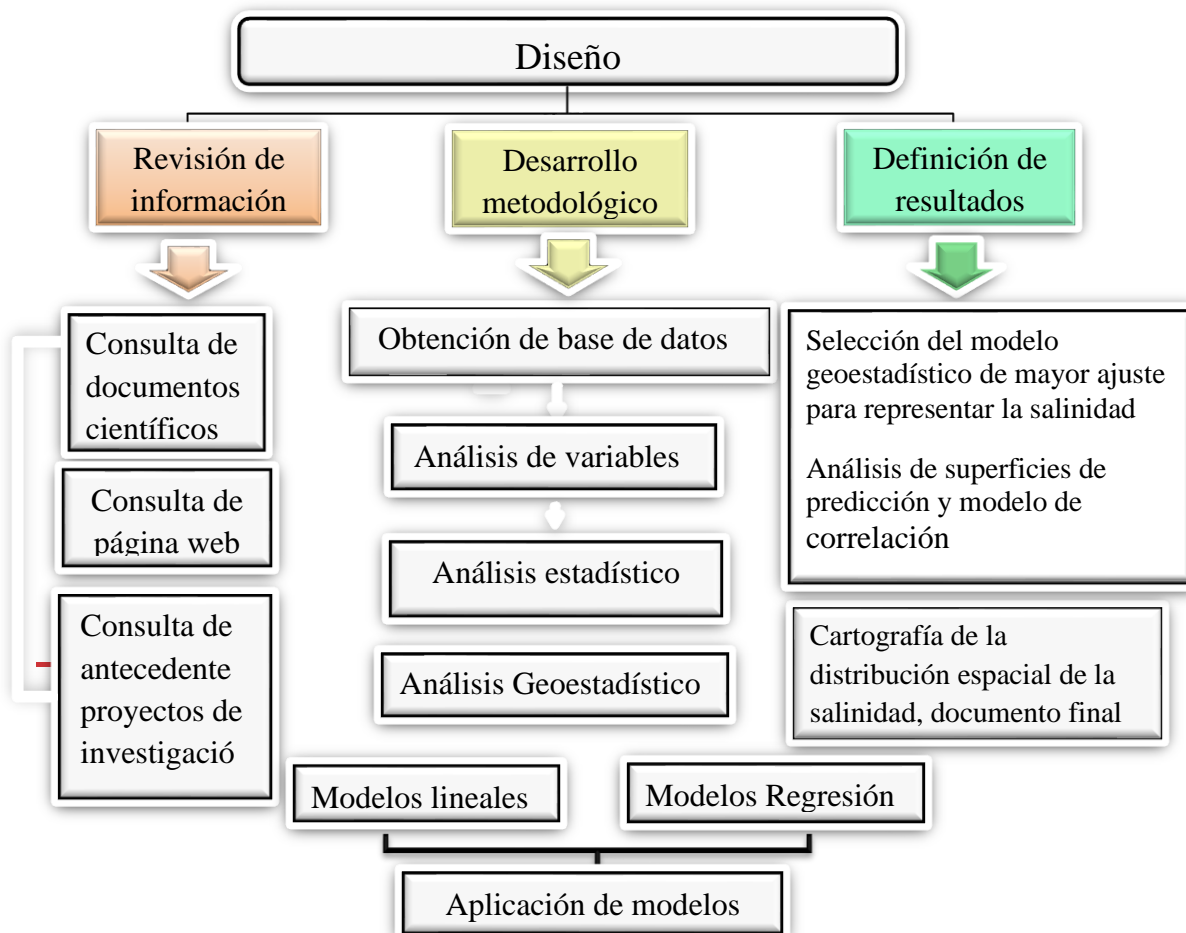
Diseño

Revisión de información

Desarrollo metodológico

Definición de resultados

Consulta de documentos científicos

Consulta de página web

Consulta de antecedente proyectos de investigació

Obtención de base de datos

Análisis de variables

Análisis estadístico

Análisis Geoestadístico

Selección del modelo geoestadístico de mayor ajuste para representar la salinidad

Análisis de superficies de predicción y modelo de correlación

Cartografía de la distribución espacial de la salinidad, documento final

Modelos lineales

Modelos Regresión

Aplicación de modelos